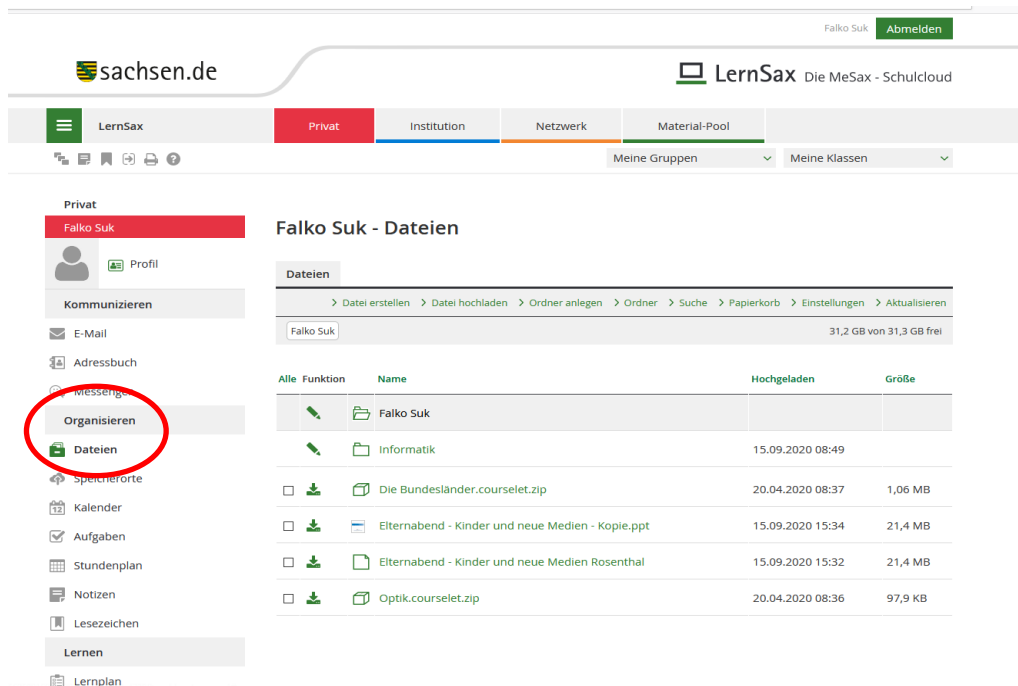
Falko Suk Abmelden

sachsen.de

LernSax Die MeSax - Schulcloud

LernSax

Privat | Institution | Netzwerk | Material-Pool

Meine Gruppen | Meine Klassen

Privat
Falko Suk
Profil

Kommunizieren
E-Mail
Adressbuch
Messenger

Organisieren
Dateien
Speicherorte
Kalender
Aufgaben
Stundenplan
Notizen
Lesezeichen

Lernen
Lernplan

Falko Suk - Dateien

Dateien

> Datei erstellen > Datei hochladen > Ordner anlegen > Ordner > Suche > Papierkorb > Einstellungen > Aktualisieren

Falko Suk

31,2 GB von 31,3 GB frei

| Alle | Funktion | Name | Hochgeladen | Größe |
|---|---|---|---|---|
| | | Falko Suk | | |
| | | Informatik | 15.09.2020 08:49 | |
| | | Die Bundesländer.courselet.zip | 20.04.2020 08:37 | 1,06 MB |
| | | Elternabend - Kinder und neue Medien - Kopie.ppt | 15.09.2020 15:34 | 21,4 MB |
| | | Elternabend - Kinder und neue Medien Rosenthal | 15.09.2020 15:32 | 21,4 MB |
| | | Optik.courselet.zip | 20.04.2020 08:36 | 97,9 KB |